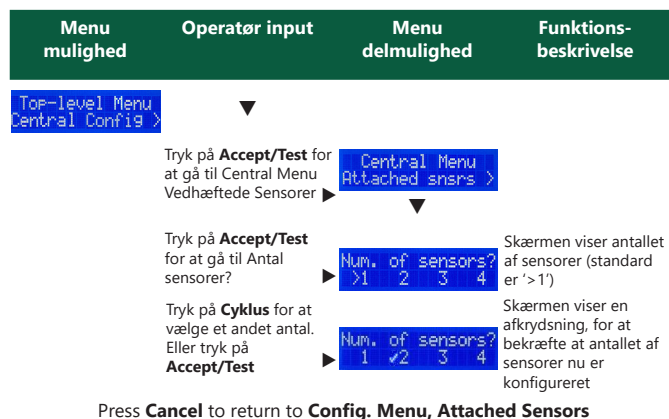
| Menu mulighed | Operatør input | Menu delmulighed | Funktions-beskrivelse |
|---|---|---|---|
| Top-level Menu Central Config > | ▼ | | |
| | Tryk på **Accept/Test** for at gå til Central Menu Vedhæftede Sensorer ▶ | Central Menu Attached snsrs > ▼ | |
| | Tryk på **Accept/Test** for at gå til Antal sensorer? ▶ | Num. of sensors? >1 2 3 4 | Skærmen viser antallet af sensorer (standard er '>1') |
| | Tryk på **Cyklus** for at vælge et andet antal. Eller tryk på **Accept/Test** ▶ | Num. of sensors? 1 ✓2 3 4 | Skærmen viser en afkrydsning, for at bekræfte at antallet af sensorer nu er konfigureret |

Press **Cancel** to return to **Config. Menu, Attached Sensors**